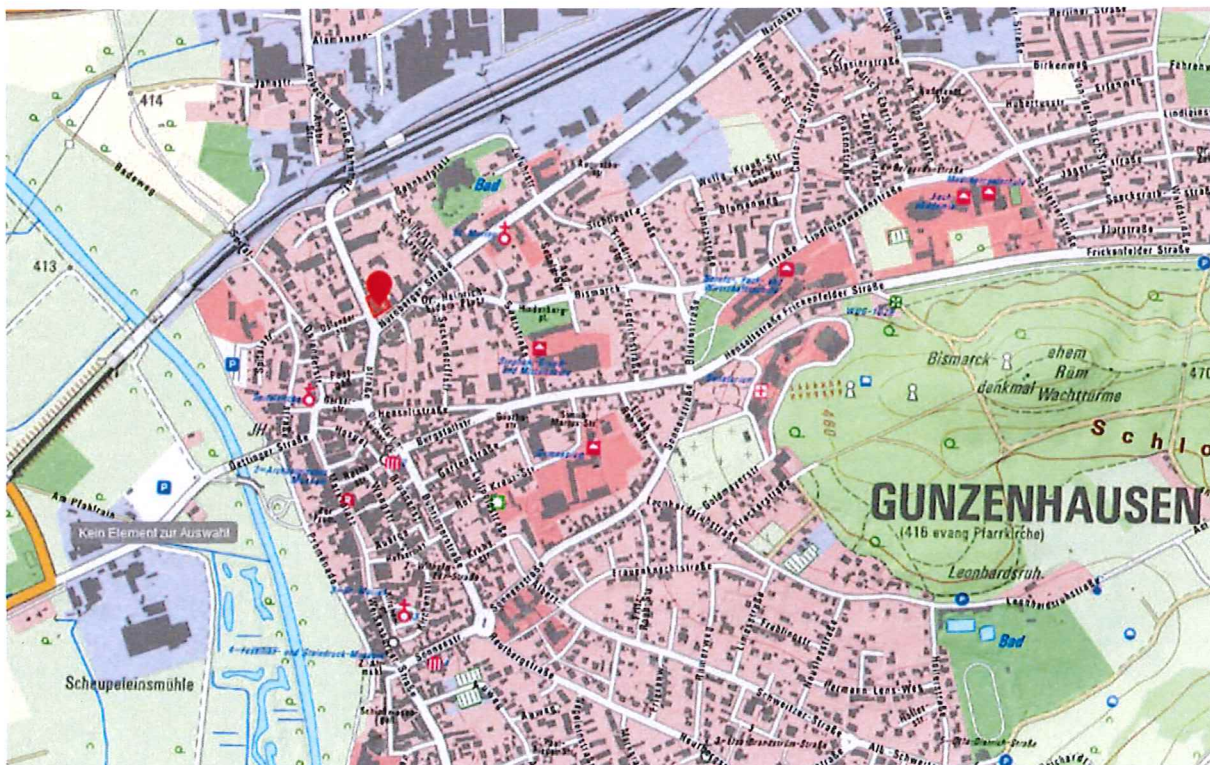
414

413

Badweg

Bad

Bismarck

Frickenfelder Straße

Bismarck-denkmal

ehem Röm Wachttürme

470

480

Schlo

GUNZENHAUSEN

(416 evang Pfarrkirche)

Leonhardsruh

Bad

Hensoltstraße

Dettinger Straße

Am Pfahlrain

Kein Element zur Auswahl

Scheupeleinsmühle

JH

Hermann Lens-Weg

Schweizer Straße

Birkenweg

Burgstallstr

Gerberstraße